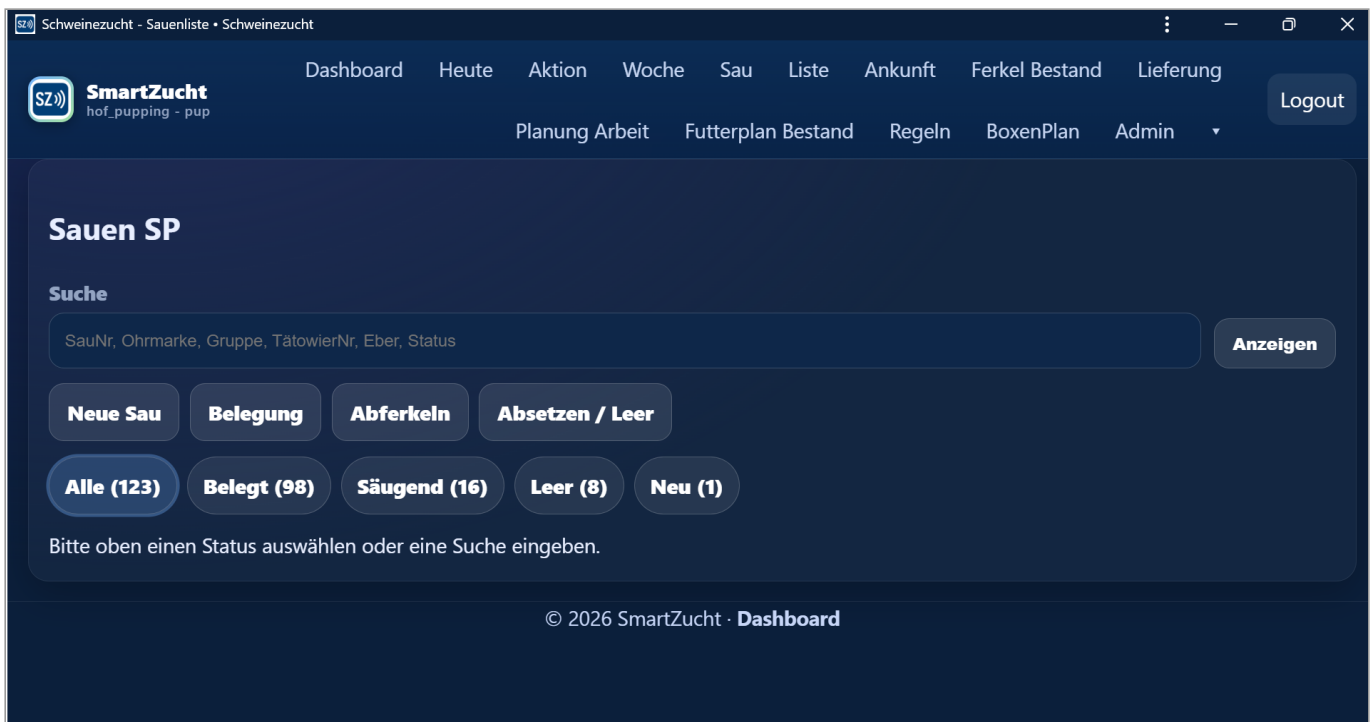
Schweinezucht - Sauenliste • Schweinezucht

SmartZucht
hof_pupping - pup

Dashboard Heute Aktion Woche Sau Liste Ankunft Ferkel Bestand Lieferung
Planung Arbeit Futterplan Bestand Regeln BoxenPlan Admin ▾

Logout

Sauen SP

Suche

SauNr, Ohrmarke, Gruppe, TätowierNr, Eber, Status

Anzeigen

Neue Sau Belegung Abferkeln Absetzen / Leer

Alle (123) Belegt (98) Säugend (16) Leer (8) Neu (1)

Bitte oben einen Status auswählen oder eine Suche eingeben.

© 2026 SmartZucht · Dashboard